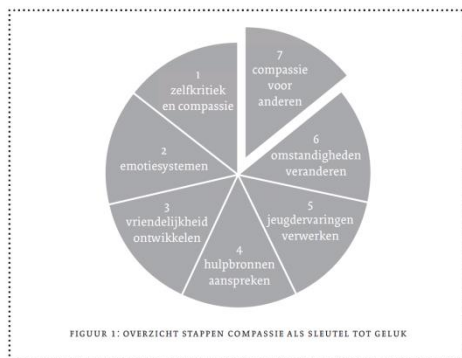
1
zelfkritiek
en compassie

7
compassie
voor
anderen

2
emotiesystemen

6
omstandigheden
veranderen

3
vriendelijkheid
ontwikkelen

5
jeugdervaringen
verwerken

4
hulpbronnen
aanspreken

FIGUUR 1: OVERZICHT STAPPEN COMPASSIE ALS SLEUTEL TOT GELUK